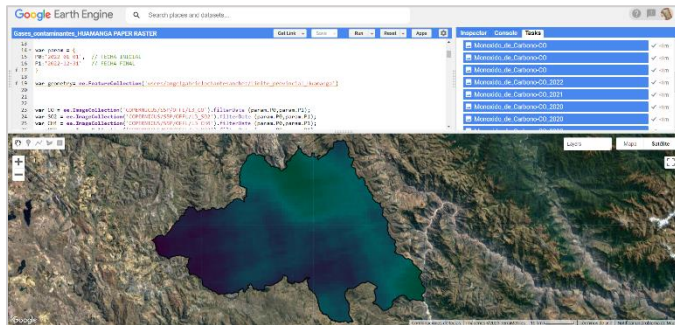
Google Earth Engine

Search places and datasets...

Gases_contaminantes_HUAMANGA PAPER RASTER

Get Link

Save

Run

Reset

Apps

13
14 var param = {
15 P0:'2022-01-01', // FECHA INICIAL
16 P1:'2022-12-31' // FECHA FINAL
17 };
18
19 var geometry = ee.FeatureCollection('users/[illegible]');
20
21
22
23 var CO = ee.ImageCollection('COPERNICUS/S5P/OFFL/L3_CO').filterDate (param.P0,param.P1);
24 var SO2 = ee.ImageCollection('COPERNICUS/S5P/OFFL/L3_SO2').filterDate (param.P0,param.P1);
25 var CH4 = ee.ImageCollection('COPERNICUS/S5P/OFFL/L3_CH4').filterDate (param.P0,param.P1);

Inspector

Console

Tasks

Monoxido_de_Carbono-CO

RUN

Monoxido_de_Carbono-CO

RUN

Monoxido_de_Carbono-CO

RUN

Monoxido_de_Carbono-CO_2022

RUN

Monoxido_de_Carbono-CO_2021

RUN

Monoxido_de_Carbono-CO_2020

RUN

Monoxido_de_Carbono-CO_2020

RUN

Layers

Map

Satellite

Google

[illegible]